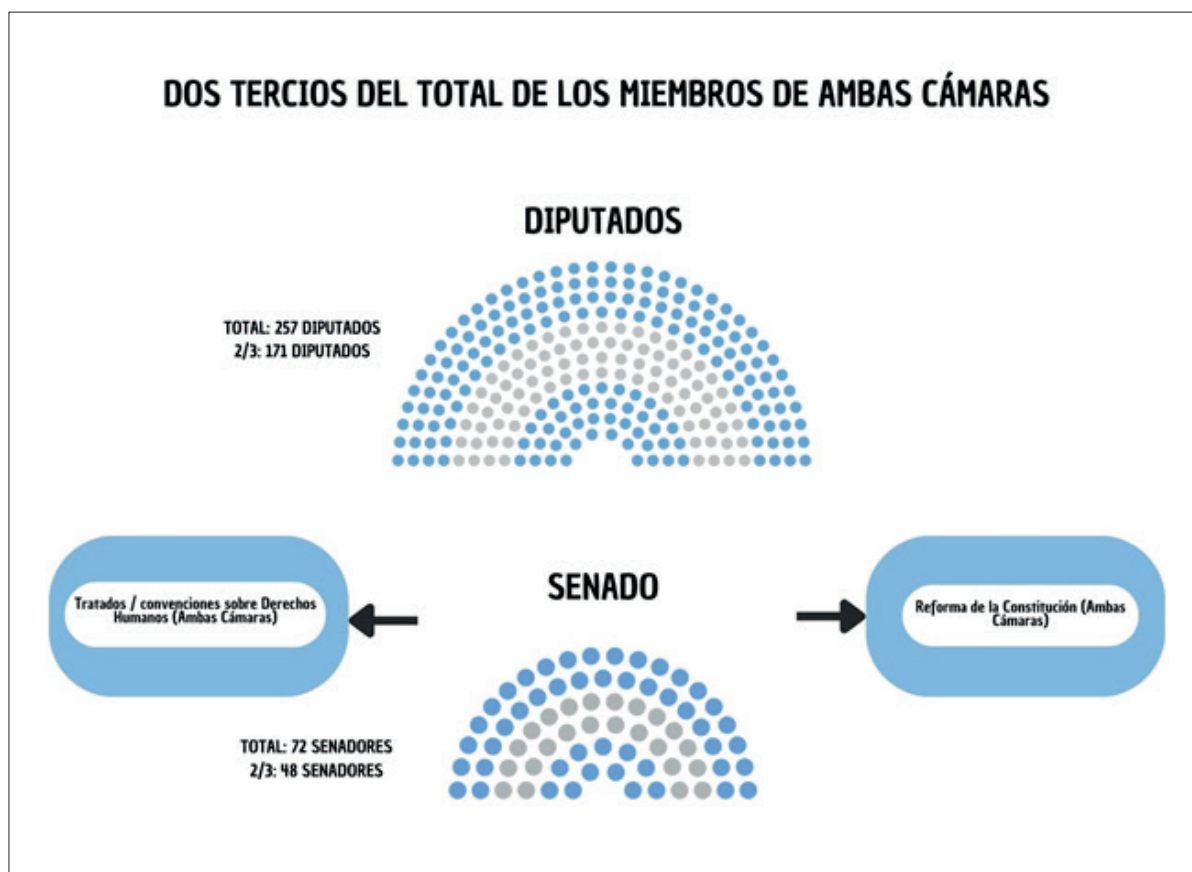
DOS TERCIOS DEL TOTAL DE LOS MIEMBROS DE AMBAS CÁMARAS

DIPUTADOS

TOTAL: 257 DIPUTADOS
2/3: 171 DIPUTADOS

SENADO

Tratados / convenciones sobre Derechos Humanos (Ambas Cámaras)

Reforma de la Constitución (Ambas Cámaras)

TOTAL: 72 SENADORES
2/3: 48 SENADORES